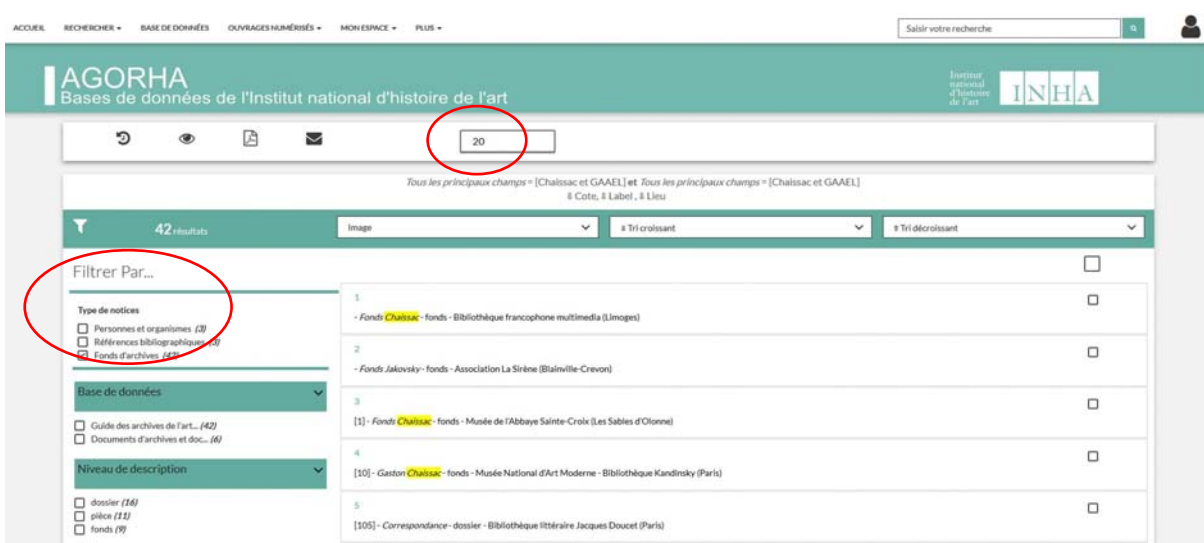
ACCUEIL RECHERCHER ▾ BASE DE DONNÉES OUVRAGES NUMÉRISÉS ▾ MON ESPACE ▾ PLUS ▾

Saisir votre recherche

AGORHA
Bases de données de l'Institut national d'histoire de l'art

Institut national d'histoire de l'art INHA

20

Tous les principaux champs = [Chaissac et GAAEL] et Tous les principaux champs = [Chaissac et GAAEL]
⇕ Cote, ⇕ Label, ⇕ Lieu

42 résultats

Image

⇕ Tri croissant

⇕ Tri décroissant

Filtrer Par...

Type de notices
Personnes et organismes (3)
Références bibliographiques (3)
Fonds d'archives (42)

Base de données
Guide des archives de l'art... (42)
Documents d'archives et doc... (6)

Niveau de description
dossier (16)
pièce (11)
fonds (9)

1
- Fonds Chaissac - fonds - Bibliothèque francophone multimedia (Limoges)

2
- Fonds Jakovsky - fonds - Association La Sirène (Blainville-Crevon)

3
[1] - Fonds Chaissac - fonds - Musée de l'Abbaye Sainte-Croix (Les Sables d'Olonne)

4
[10] - Gaston Chaissac - fonds - Musée National d'Art Moderne - Bibliothèque Kandinsky (Paris)

5
[105] - Correspondance - dossier - Bibliothèque littéraire Jacques Doucet (Paris)